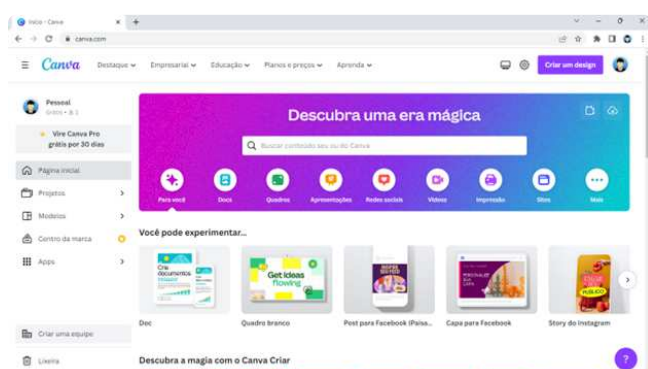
Início - Canva
canva.com

Canva Destaque Empresarial Educação Planos e preços Aprenda

Criar um design

Pessoal
Grátis • 1

Vire Canva Pro grátis por 30 dias

Página inicial
Projetos
Modelos
Centro da marca
Apps

Descubra uma era mágica

Buscar conteúdo seu ou do Canva

Para você
Docs
Quadros
Apresentações
Redes sociais
Vídeos
Impressão
Sites
Mais

Você pode experimentar...

Get ideas flowing

Doc
Quadro branco
Post para Facebook (Paisa...
Capa para Facebook
Story do Instagram

Criar uma equipe
Lixeira

Descubra a magia com o Canva Criar

?